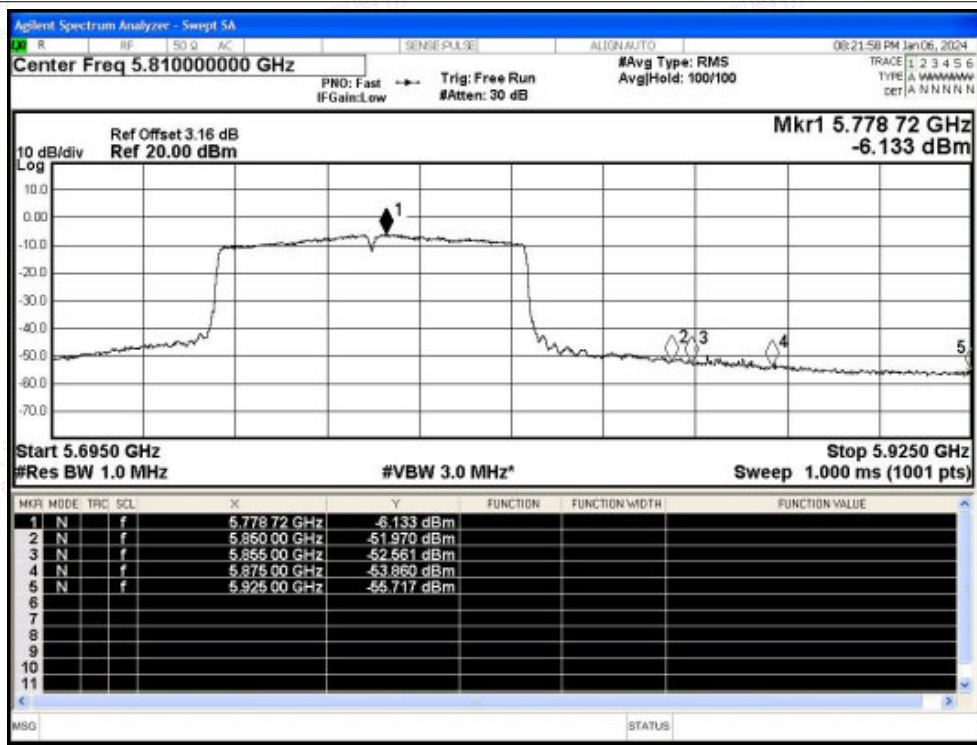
Agilent Spectrum Analyzer - Swept SA
R RF 50 Ω AC SENSE:PULSE ALIGN AUTO 08:21:58 PM Jan 06, 2024
Center Freq 5.810000000 GHz
PNO: Fast IFGain:Low
Trig: Free Run
#Atten: 30 dB
#Avg Type: RMS
Avg|Hold: 100/100
TRACE 1 2 3 4 5 6
TYPE A WWWWWW
DET A N N N N N

10 dB/div Log
Ref Offset 3.16 dB
Ref 20.00 dBm
Mkr1 5.778 72 GHz
-6.133 dBm

10.0
0.00
-10.0
-20.0
-30.0
-40.0
-50.0
-60.0
-70.0

1 2 3 4 5

Start 5.6950 GHz
#Res BW 1.0 MHz
#VBW 3.0 MHz*
Stop 5.9250 GHz
Sweep 1.000 ms (1001 pts)

| MKR | MODE | TRC | SCL | X | Y | FUNCTION | FUNCTION WIDTH | FUNCTION VALUE |
|---|---|---|---|---|---|---|---|---|
| 1 | N | | f | 5.778 72 GHz | -6.133 dBm | | | |
| 2 | N | | f | 5.850 00 GHz | -51.970 dBm | | | |
| 3 | N | | f | 5.855 00 GHz | -52.561 dBm | | | |
| 4 | N | | f | 5.875 00 GHz | -53.860 dBm | | | |
| 5 | N | | f | 5.925 00 GHz | -55.717 dBm | | | |
| 6 | | | | | | | | |
| 7 | | | | | | | | |
| 8 | | | | | | | | |
| 9 | | | | | | | | |
| 10 | | | | | | | | |
| 11 | | | | | | | | |

MSG STATUS